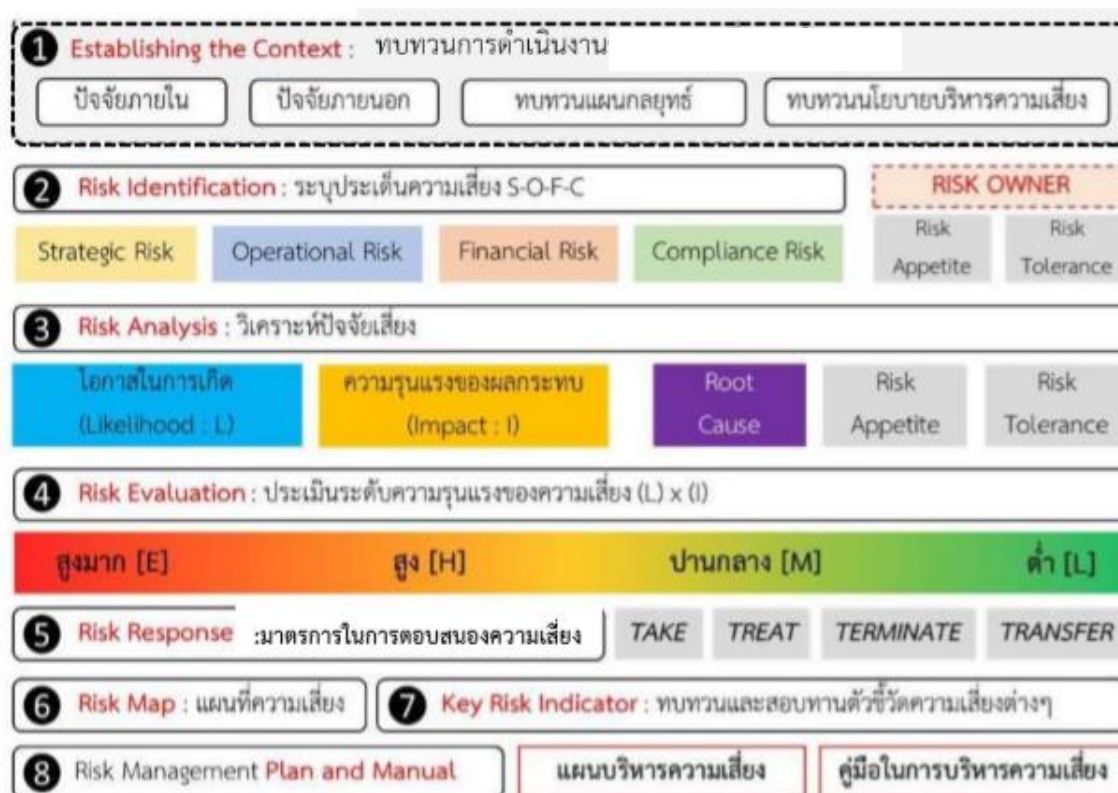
1 Establishing the Context : ทบทวนการดำเนินงาน

ปัจจัยภายใน | ปัจจัยภายนอก | ทบทวนแผนกลยุทธ์ | ทบทวนนโยบายบริหารความเสี่ยง

2 Risk Identification : ระบุประเด็นความเสี่ยง S-O-F-C

RISK OWNER

Strategic Risk | Operational Risk | Financial Risk | Compliance Risk | Risk Appetite | Risk Tolerance

3 Risk Analysis : วิเคราะห์ปัจจัยเสี่ยง

โอกาสในการเกิด (Likelihood : L) | ความรุนแรงของผลกระทบ (Impact : I) | Root Cause | Risk Appetite | Risk Tolerance

4 Risk Evaluation : ประเมินระดับความรุนแรงของความเสี่ยง (L) x (I)

สูงมาก [E] | สูง [H] | ปานกลาง [M] | ต่ำ [L]

5 Risk Response :มาตรการในการตอบสนองความเสี่ยง

TAKE | TREAT | TERMINATE | TRANSFER

6 Risk Map : แผนที่ความเสี่ยง

7 Key Risk Indicator : ทบทวนและสอบทานตัวชี้วัดความเสี่ยงต่างๆ

8 Risk Management Plan and Manual

แผนบริหารความเสี่ยง | คู่มือในการบริหารความเสี่ยง